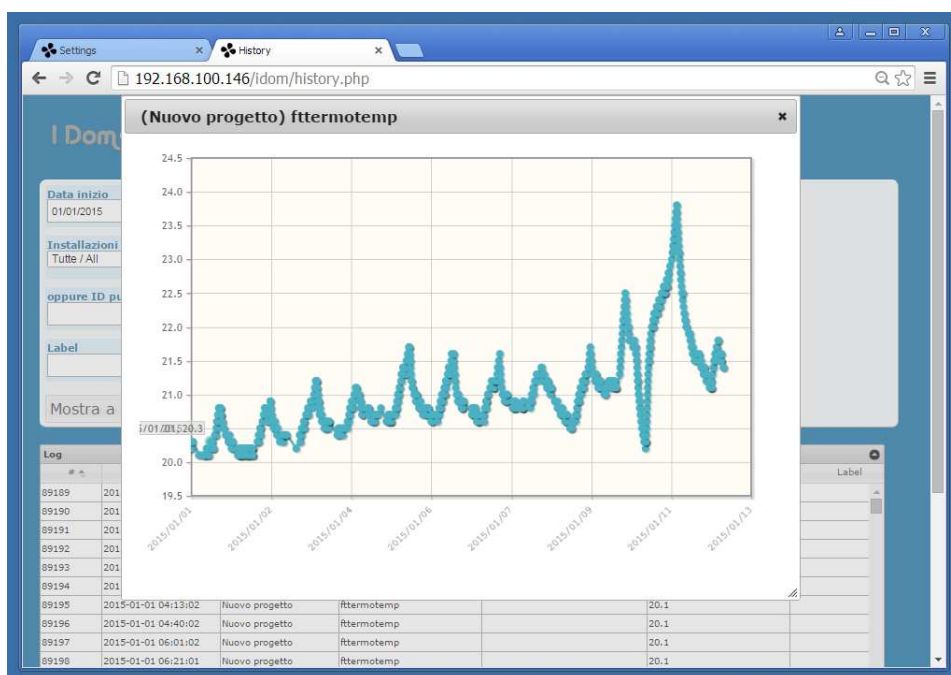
Settings
History
192.168.100.146/idom/history.php

I Dom

(Nuovo progetto) fttermotemp

24.5
24.0
23.5
23.0
22.5
22.0
21.5
21.0
20.5
20.0
19.5

5/01/01 20.3

2015/01/01
2015/01/02
2015/01/04
2015/01/06
2015/01/07
2015/01/09
2015/01/11
2015/01/13

Data inizio
01/01/2015

Installazioni
Tutte / All

oppure ID pu

Label

Mostra a

Log

| # | | | | | | Label |
|---|---|---|---|---|---|---|
| 89189 | 201 | | | | | |
| 89190 | 201 | | | | | |
| 89191 | 201 | | | | | |
| 89192 | 201 | | | | | |
| 89193 | 201 | | | | | |
| 89194 | 201 | | | | | |
| 89195 | 2015-01-01 04:13:02 | Nuovo progetto | fttermotemp | | 20.1 | |
| 89196 | 2015-01-01 04:40:02 | Nuovo progetto | fttermotemp | | 20.1 | |
| 89197 | 2015-01-01 06:01:02 | Nuovo progetto | fttermotemp | | 20.1 | |
| 89198 | 2015-01-01 06:21:01 | Nuovo progetto | fttermotemp | | 20.1 | |